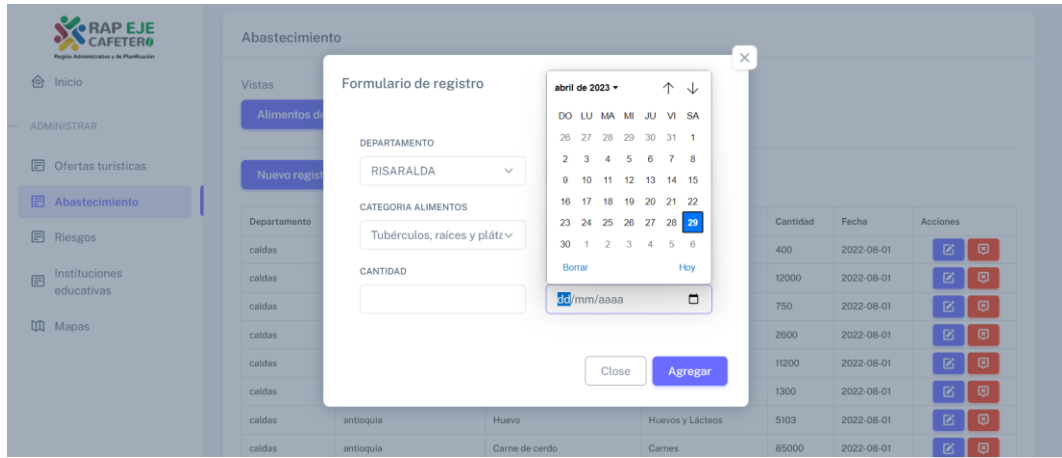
RAP EJE CAFETERO
Región Administrativa y de Planificación

Inicio

ADMINISTRAR

Ofertas turisticas

Abastecimiento

Riesgos

Instituciones educativas

Mapas

Abastecimiento

Vistas

Alimentos de

Nuevo regist

| Departamento | | | | Cantidad | Fecha | Acciones |
|---|---|---|---|---|---|---|
| caldas | | | | 400 | 2022-08-01 | |
| caldas | | | | 12000 | 2022-08-01 | |
| caldas | | | | 750 | 2022-08-01 | |
| caldas | | | | 2600 | 2022-08-01 | |
| caldas | | | | 11200 | 2022-08-01 | |
| caldas | | | | 1300 | 2022-08-01 | |
| caldas | antioquia | Huevo | Huevos y Lácteos | 5103 | 2022-08-01 | |
| caldas | antioquia | Carne de cerdo | Carnes | 85000 | 2022-08-01 | |

Formulario de registro

DEPARTAMENTO

RISARALDA

CATEGORIA ALIMENTOS

Tubérculos, raíces y pláta

CANTIDAD

dd/mm/aaaa

abril de 2023

| DO | LU | MA | MI | JU | VI | SA |
|---|---|---|---|---|---|---|
| 26 | 27 | 28 | 29 | 30 | 31 | 1 |
| 2 | 3 | 4 | 5 | 6 | 7 | 8 |
| 9 | 10 | 11 | 12 | 13 | 14 | 15 |
| 16 | 17 | 18 | 19 | 20 | 21 | 22 |
| 23 | 24 | 25 | 26 | 27 | 28 | 29 |
| 30 | 1 | 2 | 3 | 4 | 5 | 6 |

Borrar

Hoy

Close

Agregar